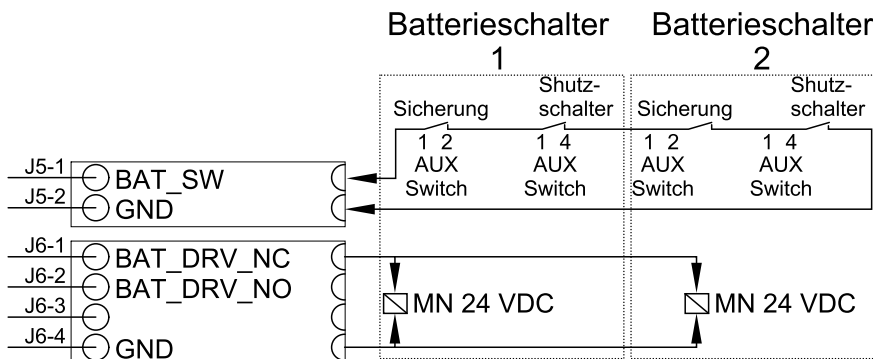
Batterieschalter 1

Batterieschalter 2

Sicherung

Shutz-schalter

1 2 AUX Switch

1 4 AUX Switch

Sicherung

Shutz-schalter

1 2 AUX Switch

1 4 AUX Switch

J5-1 BAT_SW
J5-2 GND
J6-1 BAT_DRV_NC
J6-2 BAT_DRV_NO
J6-3
J6-4 GND

MN 24 VDC

MN 24 VDC